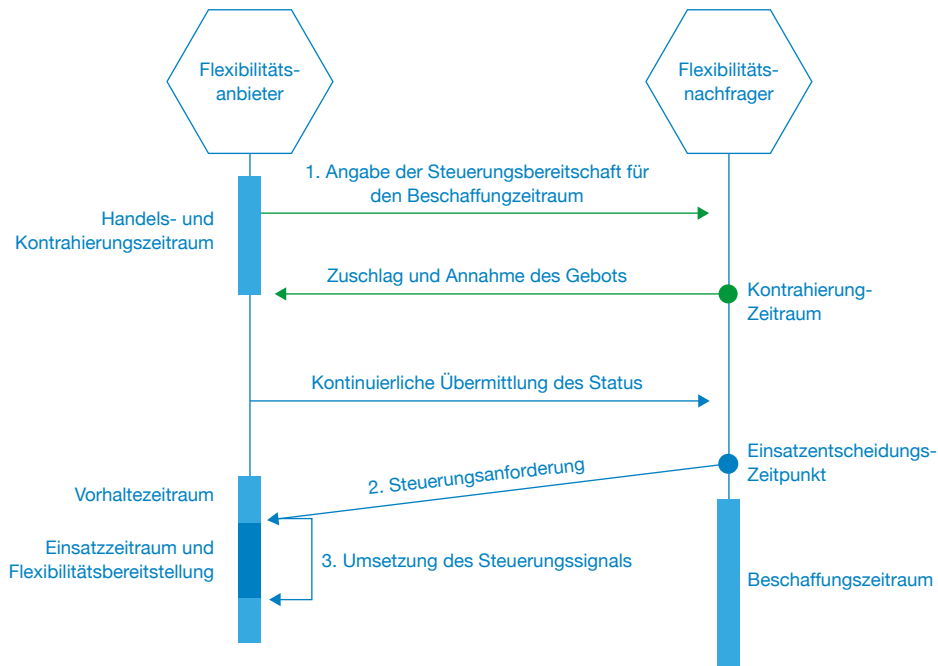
Flexibilitätsanbieter

Flexibilitätsnachfrager

1. Angabe der Steuerungsbereitschaft für den Beschaffungzeitraum

Handels- und Kontrahierungszeitraum

Zuschlag und Annahme des Gebots

Kontrahierung-Zeitraum

Kontinuierliche Übermittlung des Status

Einsatzentscheidungs-Zeitpunkt

2. Steuerungsanforderung

Vorhaltezeitraum

Einsatzzeitraum und Flexibilitätsbereitstellung

3. Umsetzung des Steuerungssignals

Beschaffungszeitraum